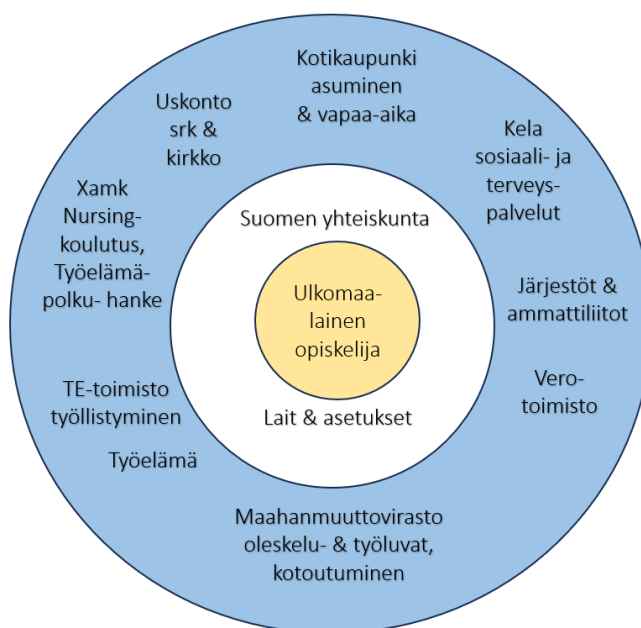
Ulkomaalainen opiskelija

Suomen yhteiskunta

Lait & asetukset

Kotikaupunki asuminen & vapaa-aika

Kela sosiaali- ja terveyspalvelut

Järjestöt & ammattiliitot

Verotoimisto

Maahanmuuttovirasto oleskelu- & työluvat, kotoutuminen

Työelämä

TE-toimisto työllistyminen

Xamk Nursing-koulutus, Työelämäpolku- hanke

Uskonto srk & kirkko